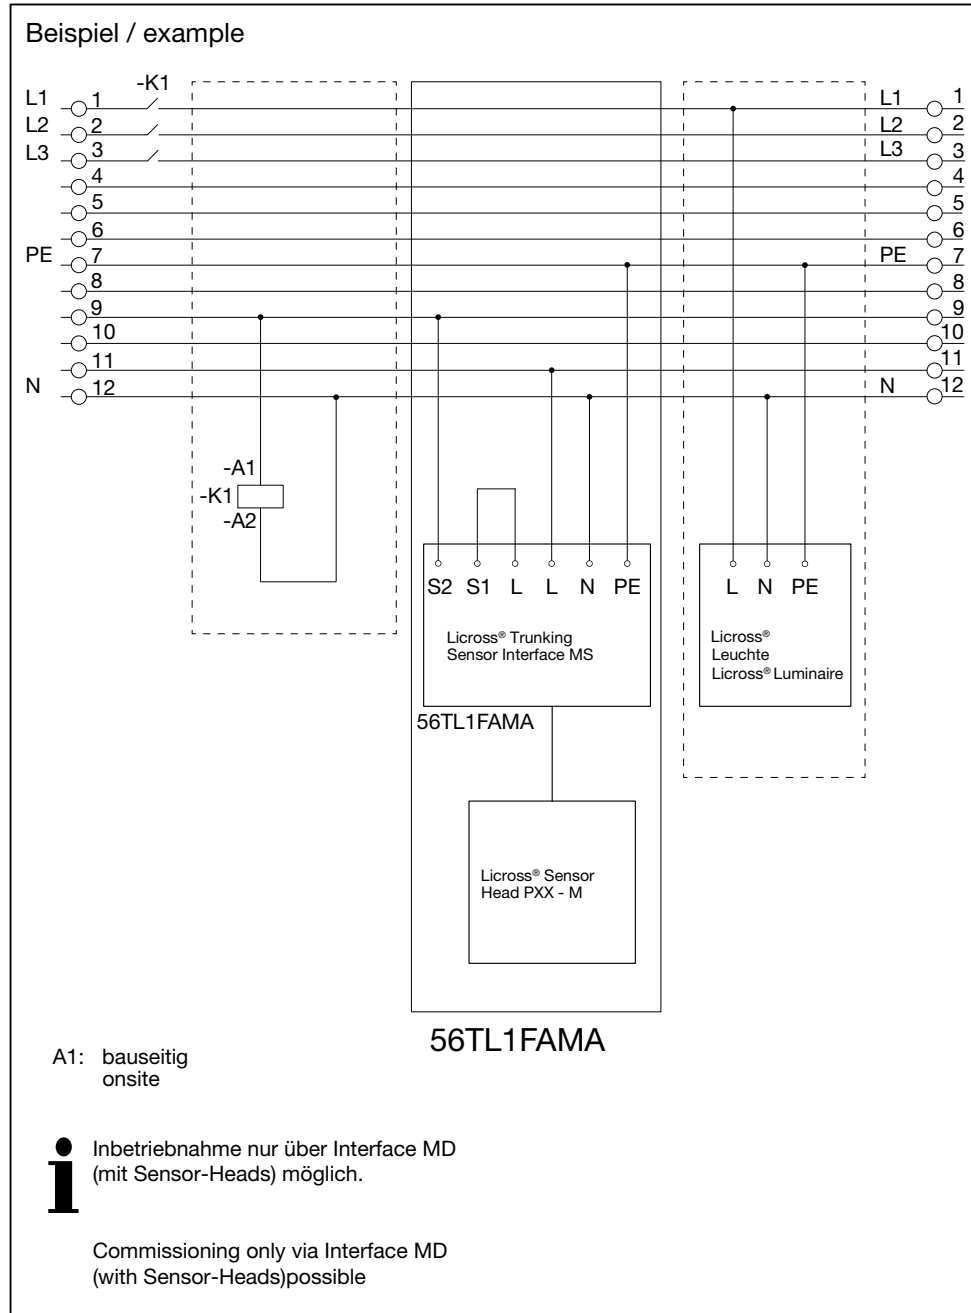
Beispiel / example

L1 1 -K1
L2 2
L3 3
4
5
6
PE 7
8
9
10
11
N 12

L1 1
L2 2
L3 3
4
5
6
PE 7
8
9
10
11
N 12

-A1
-K1
-A2

S2 S1 L L N PE

Licross® Trunking Sensor Interface MS

56TL1FAMA

Licross® Sensor Head PXX - M

56TL1FAMA

L N PE

Licross® Leuchte Licross® Luminaire

A1: bauseitig onsite

Inbetriebnahme nur über Interface MD (mit Sensor-Heads) möglich.

Commissioning only via Interface MD (with Sensor-Heads)possible